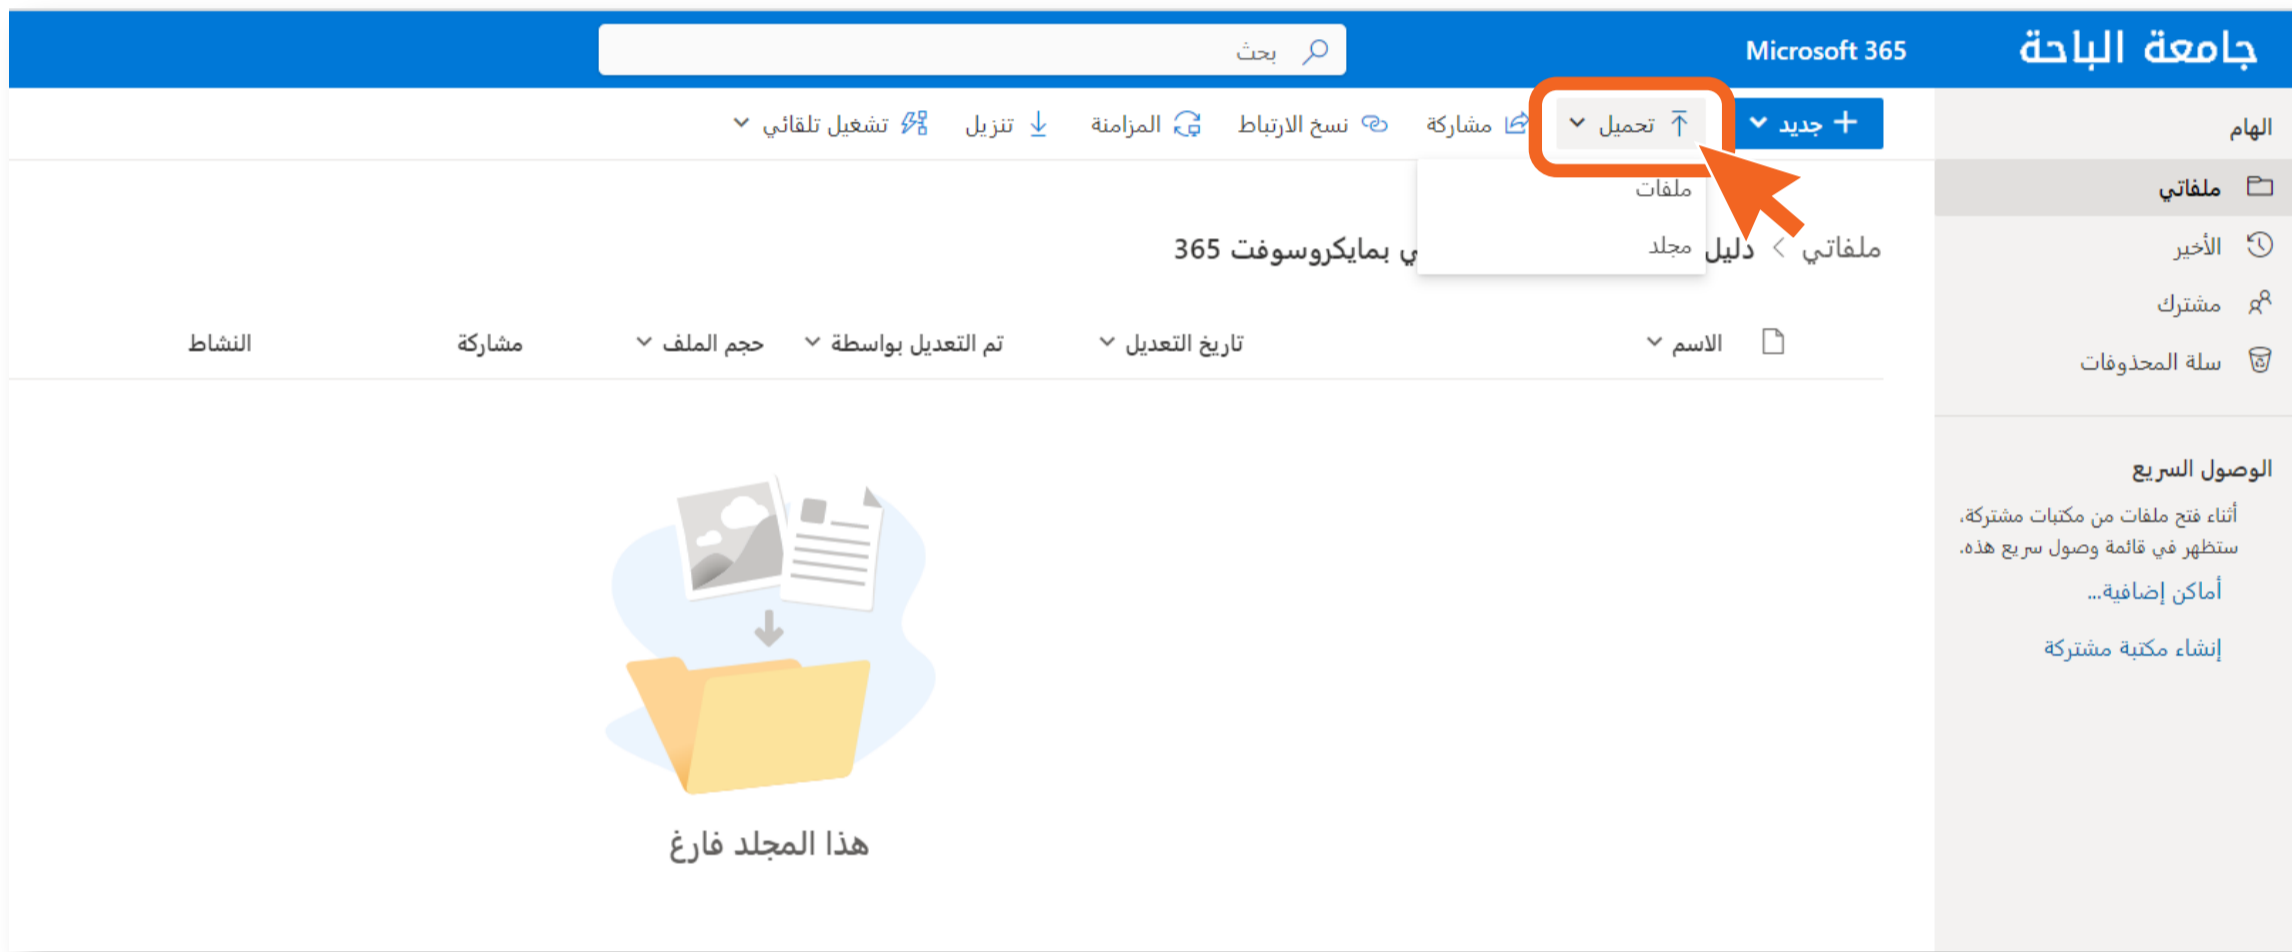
جامعة الباحة
Microsoft 365
بحث

جديد
تحميل
مشاركة
نسخ الارتباط
المزامنة
تنزيل
تشغيل تلقائي

ملفات
مجلد

الهام
ملفاتي
الأخير
مشترك
سلة المحذوفات

ملفاتي > دليل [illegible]ي بمايكروسوفت 365

| الاسم | تاريخ التعديل | تم التعديل بواسطة | حجم الملف | مشاركة | النشاط |
|---|---|---|---|---|---|

هذا المجلد فارغ

الوصول السريع
أثناء فتح ملفات من مكتبات مشتركة، ستظهر في قائمة وصول سريع هذه.
أماكن إضافية...
إنشاء مكتبة مشتركة